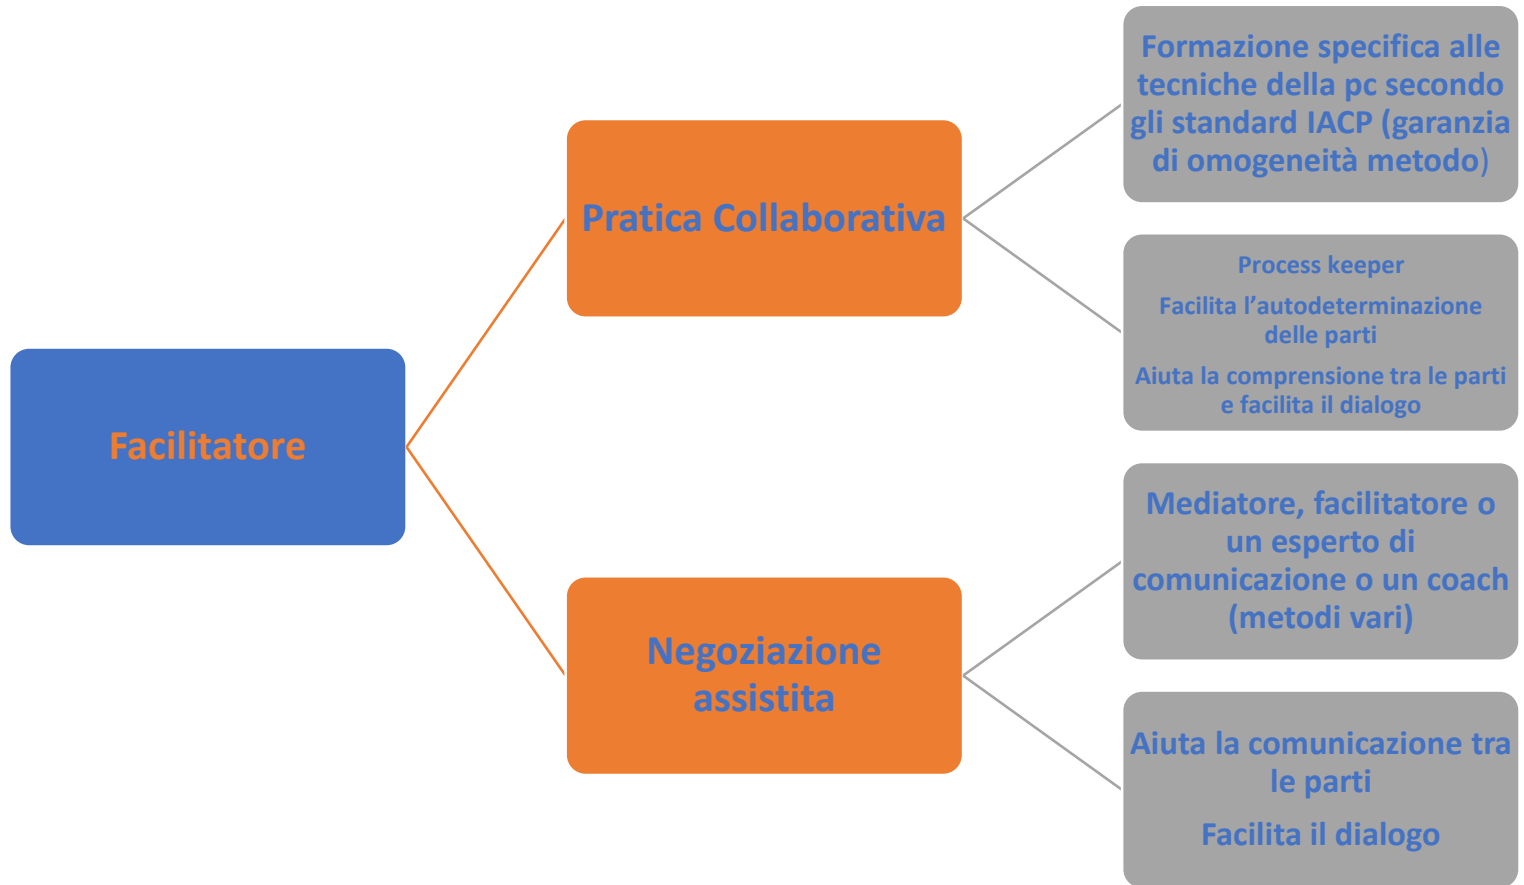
Facilitatore

Pratica Collaborativa

Formazione specifica alle tecniche della pc secondo gli standard IACP (garanzia di omogeneità metodo)

Process keeper

Facilita l'autodeterminazione delle parti

Aiuta la comprensione tra le parti e facilita il dialogo

Negoziazione assistita

Mediatore, facilitatore o un esperto di comunicazione o un coach (metodi vari)

Aiuta la comunicazione tra le parti

Facilita il dialogo